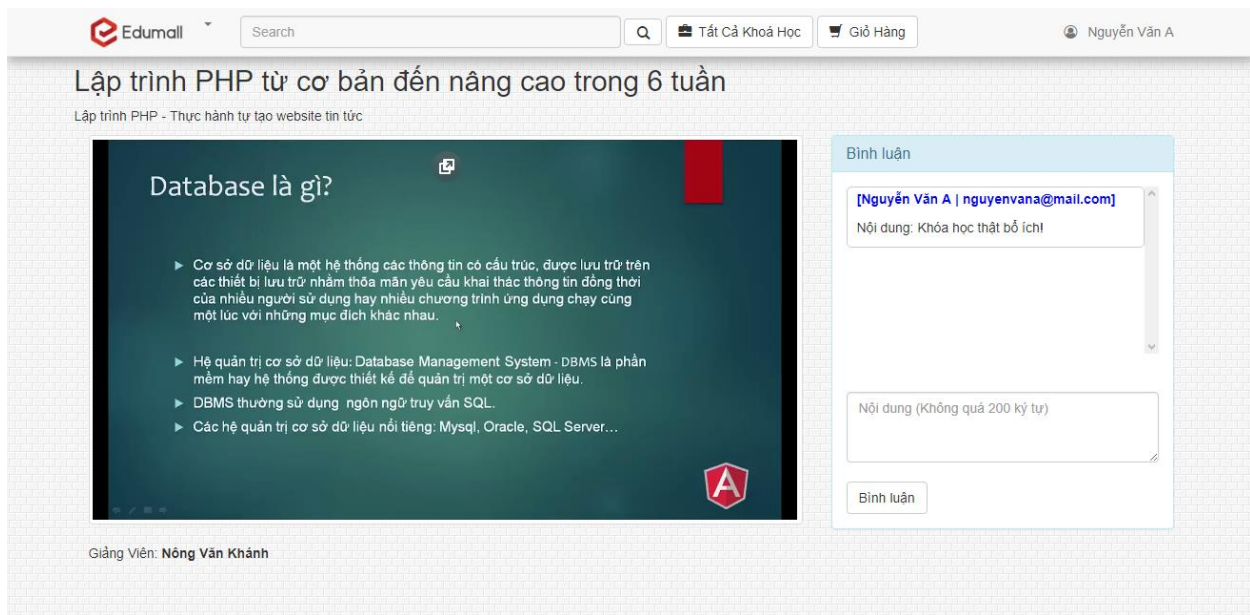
Edumall
Search
Tất Cả Khoá Học
Giỏ Hàng
Nguyễn Văn A

Lập trình PHP từ cơ bản đến nâng cao trong 6 tuần

Lập trình PHP - Thực hành tự tạo website tin tức

Database là gì?

► Cơ sở dữ liệu là một hệ thống các thông tin có cấu trúc, được lưu trữ trên các thiết bị lưu trữ nhằm thõa mãn yêu cầu khai thác thông tin đồng thời của nhiều người sử dụng hay nhiều chương trình ứng dụng chạy cùng một lúc với những mục đích khác nhau.

► Hệ quản trị cơ sở dữ liệu: Database Management System - DBMS là phần mềm hay hệ thống được thiết kế để quản trị một cơ sở dữ liệu.

► DBMS thường sử dụng ngôn ngữ truy vấn SQL.

► Các hệ quản trị cơ sở dữ liệu nổi tiếng: Mysql, Oracle, SQL Server…

Bình luận

[Nguyễn Văn A | nguyenvana@mail.com]
Nội dung: Khóa học thật bổ ích!

Nội dung (Không quá 200 ký tự)

Bình luận

Giảng Viên: Nông Văn Khánh